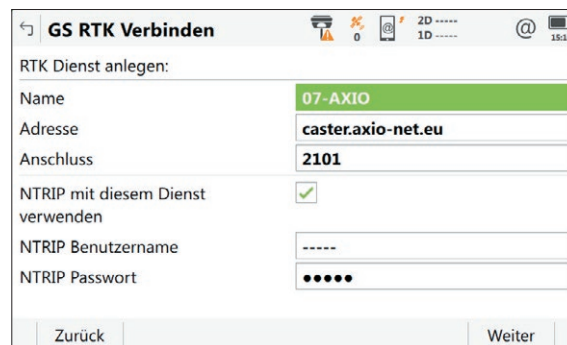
GS RTK Verbinden

0

2D -----
1D -----

@

15:1

RTK Dienst anlegen:

| | |
|---|---|
| Name | 07-AXIO |
| Adresse | caster.axio-net.eu |
| Anschluss | 2101 |
| NTRIP mit diesem Dienst verwenden | ✓ |
| NTRIP Benutzername | ----- |
| NTRIP Passwort | ••••• |

Zurück

Weiter